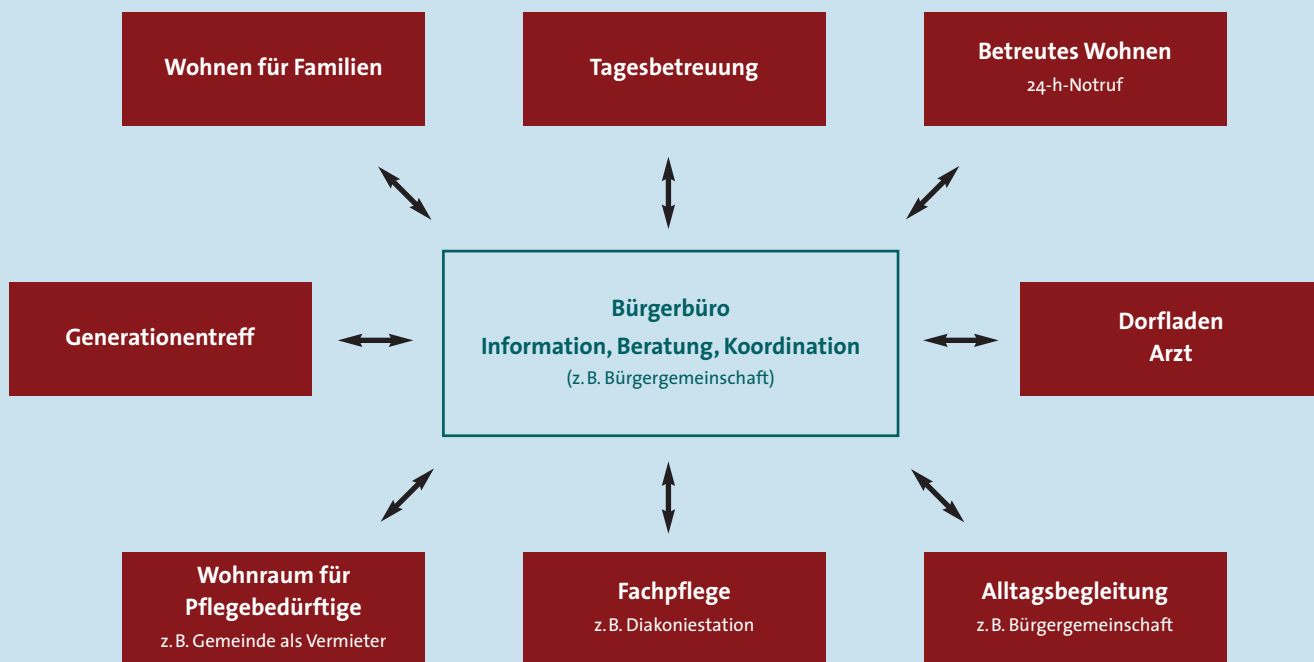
Wohnen für Familien

Tagesbetreuung

Betreutes Wohnen
24-h-Notruf

Generationentreff

Bürgerbüro
Information, Beratung, Koordination
(z. B. Bürgergemeinschaft)

Dorfladen
Arzt

Wohnraum für Pflegebedürftige
z. B. Gemeinde als Vermieter

Fachpflege
z. B. Diakoniestation

Alltagsbegleitung
z. B. Bürgergemeinschaft